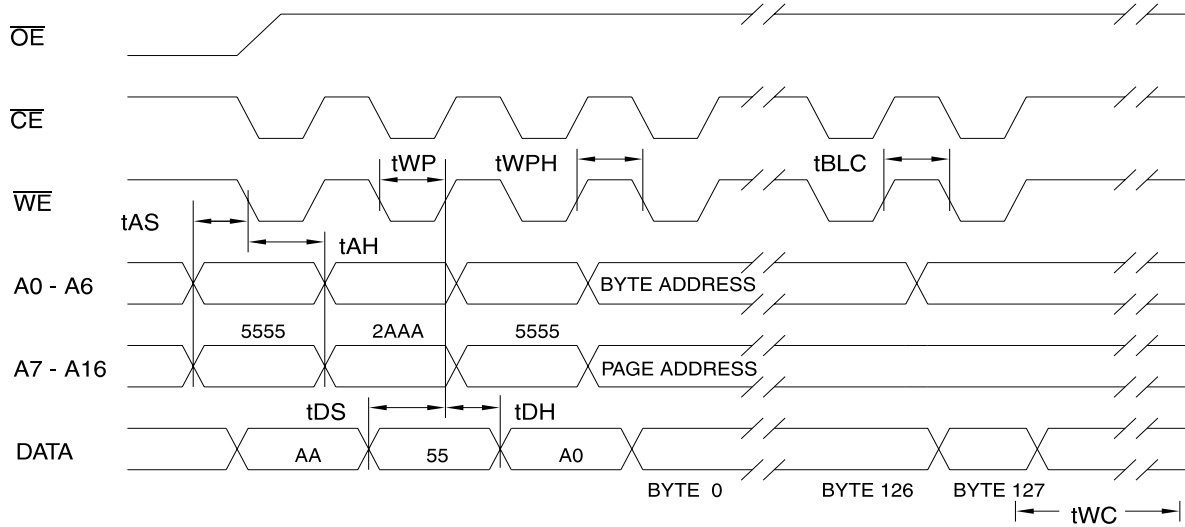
$\overline{OE}$

$\overline{CE}$

$\overline{WE}$

tWP

tWPH

tBLC

tAS

tAH

A0 - A6

BYTE ADDRESS

5555

2AAA

5555

A7 - A16

PAGE ADDRESS

tDS

tDH

DATA

AA

55

A0

BYTE 0

BYTE 126

BYTE 127

tWC